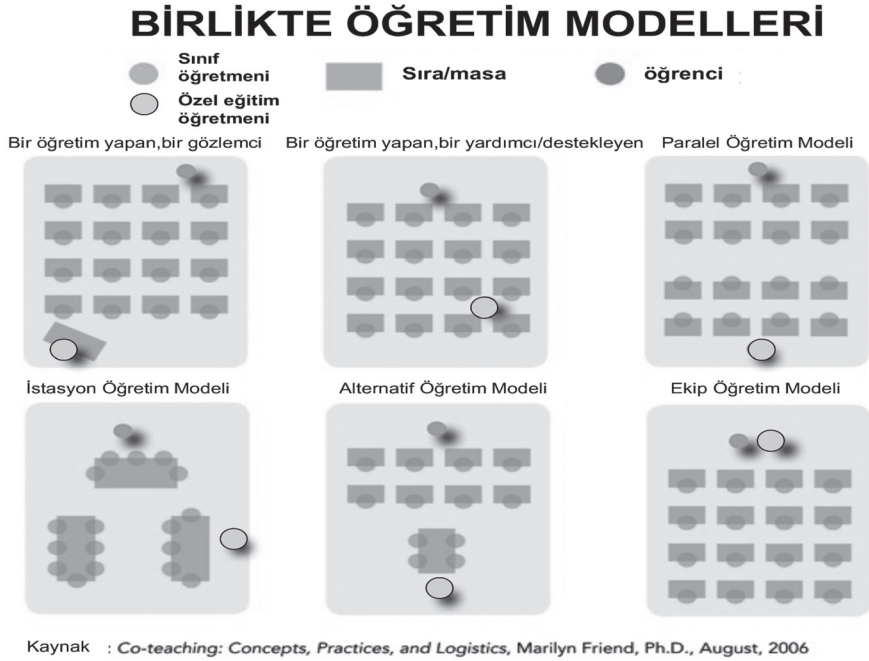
BİRLİKTE ÖĞRETİM MODELLERİ

Sınıf öğretmeni

Sıra/masa

öğrenci

Özel eğitim öğretmeni

Bir öğretim yapan,bir gözlemci

Bir öğretim yapan,bir yardımcı/destekleyen

Paralel Öğretim Modeli

İstasyon Öğretim Modeli

Alternatif Öğretim Modeli

Ekip Öğretim Modeli

Kaynak : Co-teaching: Concepts, Practices, and Logistics, Marilyn Friend, Ph.D., August, 2006